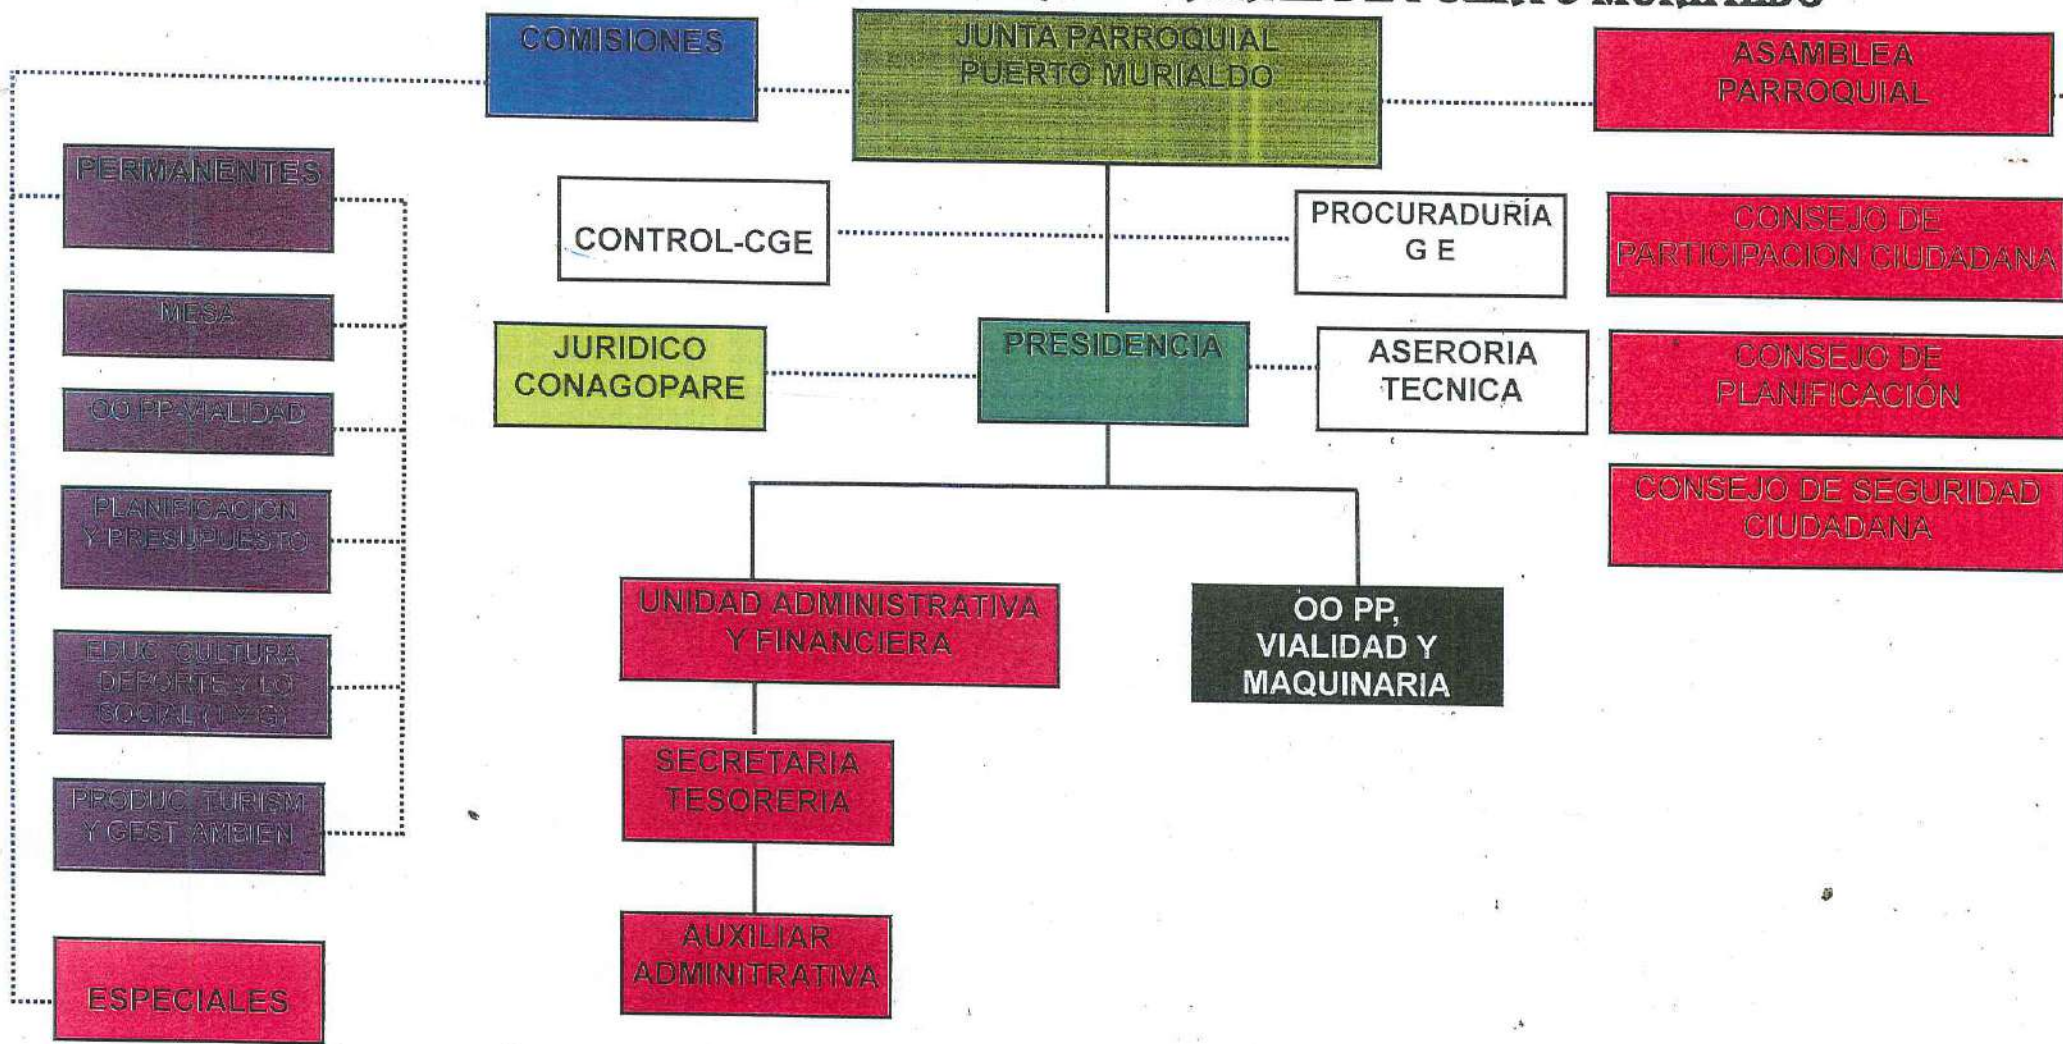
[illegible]

COMISIONES

JUNTA PARROQUIAL PUERTO MURIALDO

ASAMBLEA PARROQUIAL

PERMANENTES

CONTROL-CGE

PROCURADURÍA G E

CONSEJO DE PARTICIPACION CIUDADANA

MESA

JURIDICO CONAGOPARE

PRESIDENCIA

ASERORIA TECNICA

CONSEJO DE PLANIFICACIÓN

OO PP VIALIDAD

CONSEJO DE SEGURIDAD CIUDADANA

PLANIFICACION Y PRESUPUESTO

UNIDAD ADMINISTRATIVA Y FINANCIERA

OO PP, VIALIDAD Y MAQUINARIA

EDUC. CULTURA DEPORTE Y LO SOCIAL (1 Y G)

SECRETARIA TESORERIA

PRODUC. TURISM Y GEST. AMBIEN

AUXILIAR ADMINITRATIVA

ESPECIALES